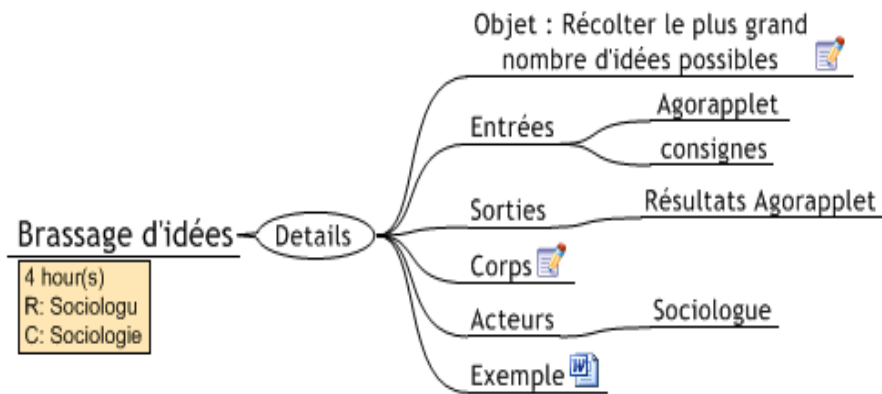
Brassage d'idées

4 hour(s)
R: Sociologu
C: Sociologie

Details

Objet : Récolter le plus grand nombre d'idées possibles

Entrées

Agorapplet

consignes

Sorties

Résultats Agorapplet

Corps

Acteurs

Sociologue

Exemple